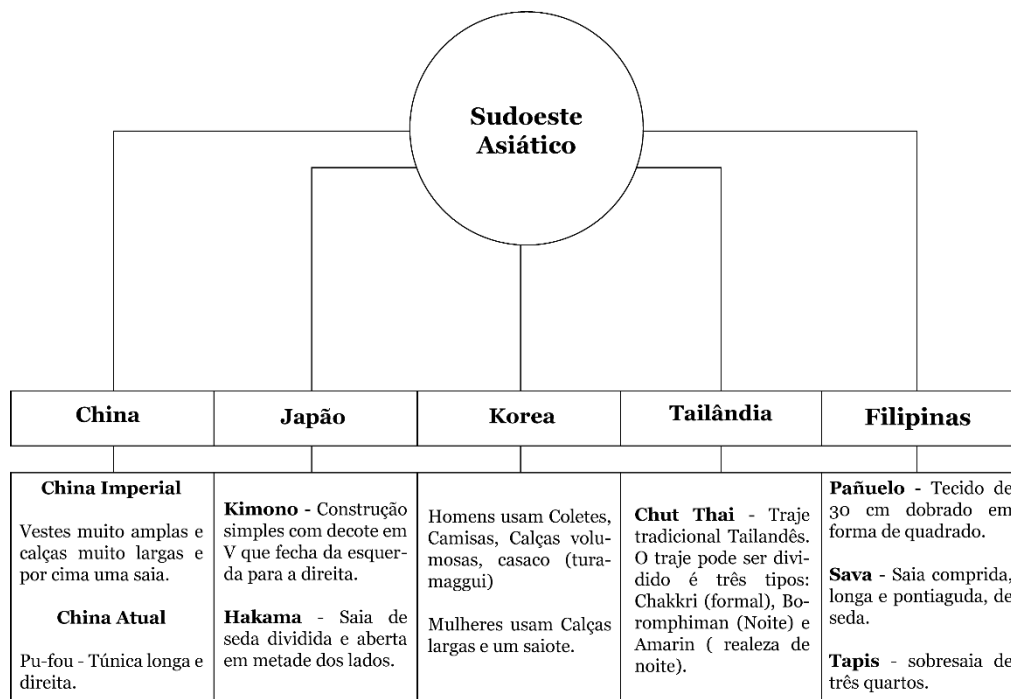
Sudoeste Asiático

| China | Japão | Korea | Tailândia | Filipinas |
|---|---|---|---|---|
| **China Imperial**<br><br>Vestes muito amplas e calças muito largas e por cima uma saia.<br><br>**China Atual**<br><br>Pu-fou - Túnica longa e direita. | **Kimono** - Construção simples com decote em V que fecha da esquerda para a direita.<br><br>**Hakama** - Saia de seda dividida e aberta em metade dos lados. | Homens usam Coletes, Camisas, Calças volumosas, casaco (turamaggui)<br><br>Mulheres usam Calças largas e um saiote. | **Chut Thai** - Traje tradicional Tailandês. O traje pode ser dividido é três tipos: Chakkri (formal), Boromphiman (Noite) e Amarin ( realeza de noite). | **Pañuelo** - Tecido de 30 cm dobrado em forma de quadrado.<br><br>**Sava** - Saia comprida, longa e pontiaguda, de seda.<br><br>**Tapis** - sobresaia de três quartos. |